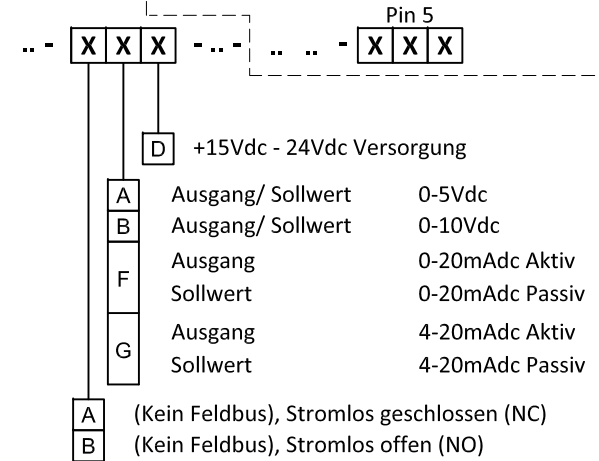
.. - X X X - .. - .. .. - X X X

Pin 5

D +15Vdc - 24Vdc Versorgung

A Ausgang/ Sollwert 0-5Vdc
B Ausgang/ Sollwert 0-10Vdc
F Ausgang 0-20mAdc Aktiv
Sollwert 0-20mAdc Passiv
G Ausgang 4-20mAdc Aktiv
Sollwert 4-20mAdc Passiv

A (Kein Feldbus), Stromlos geschlossen (NC)
B (Kein Feldbus), Stromlos offen (NO)